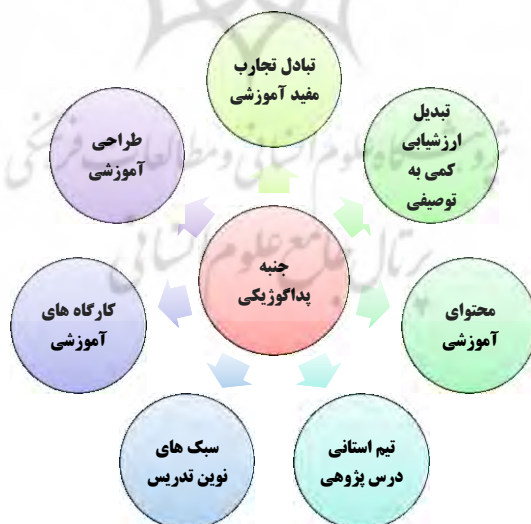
تبادل تجارب
مفید آموزشی

تبدیل
ارزشیابی
کمی به
توصیفی

محتوای
آموزشی

تیم استانی
درس پژوهی

سبک های
نوین تدریس

کارگاه های
آموزشی

طراحی
آموزشی

جنبه
پداگوژیکی

پژوهشگاه علوم انسانی و مطالعات فرهنگی
پرتال جامع علوم انسانی